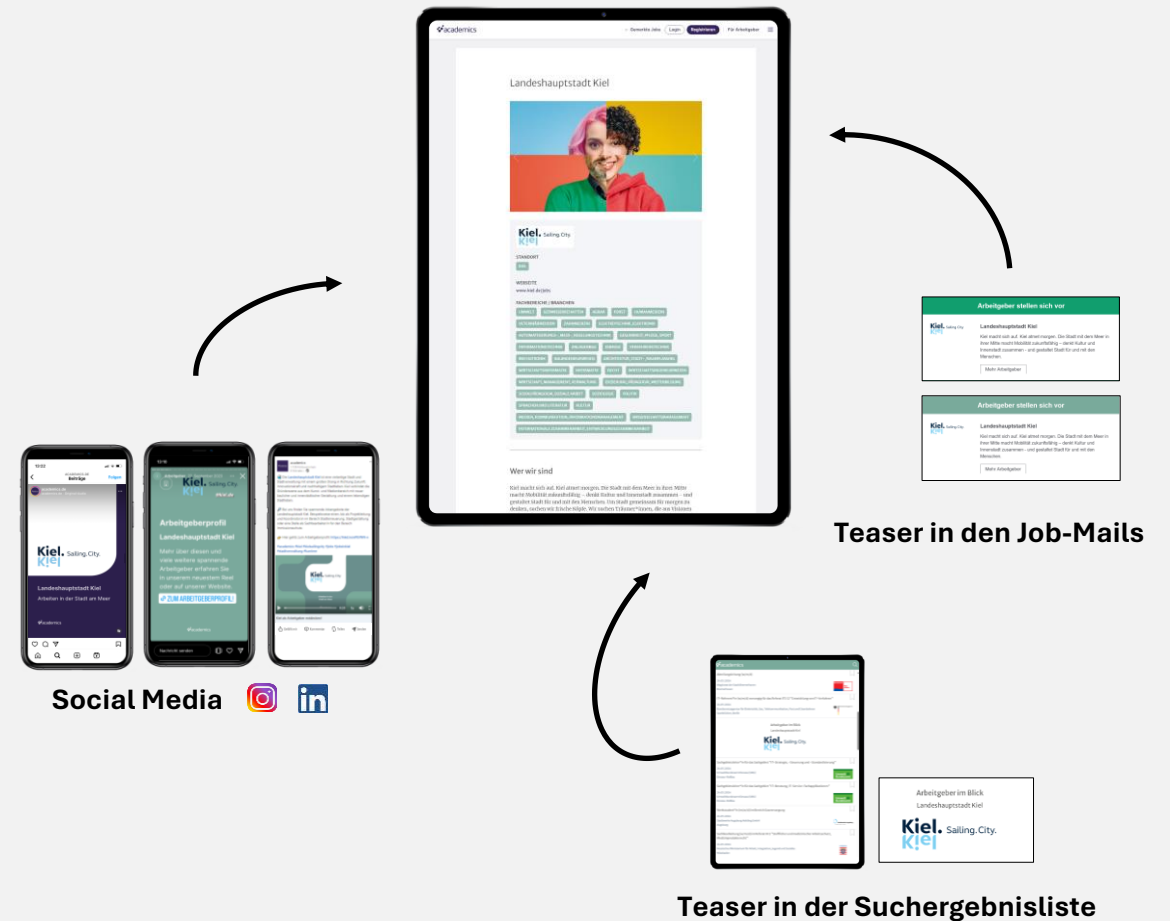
academics

Gemerkte Jobs Login Registrieren Für Arbeitgeber

Landeshauptstadt Kiel

Kiel. Sailing.City.

STANDORT

WEBSITE

www.kiel.de/jobs

FACHBEREICHE | BRANCHEN

Wer wir sind

Kiel macht sich auf. Kiel atmet morgen. Die Stadt mit dem Meer in ihrer Mitte macht Mobilität zukunftsfähig – denkt Kultur und Innenstadt zusammen – und gestaltet Stadt für und mit den Menschen.

Arbeitgeber stellen sich vor

Kiel. Sailing.City.

Landeshauptstadt Kiel

Kiel macht sich auf. Kiel atmet morgen. Die Stadt mit dem Meer in ihrer Mitte macht Mobilität zukunftsfähig – denkt Kultur und Innenstadt zusammen – und gestaltet Stadt für und mit den Menschen.

Mehr Arbeitgeber

Arbeitgeber stellen sich vor

Kiel. Sailing.City.

Landeshauptstadt Kiel

Kiel macht sich auf. Kiel atmet morgen. Die Stadt mit dem Meer in ihrer Mitte macht Mobilität zukunftsfähig – denkt Kultur und Innenstadt zusammen – und gestaltet Stadt für und mit den Menschen.

Mehr Arbeitgeber

Teaser in den Job-Mails

Beiträge

Kiel. Sailing.City.

Landeshauptstadt Kiel

Arbeiten in der Stadt am Meer

#academics

Kiel. Sailing.City.

Arbeitgeberprofil

Landeshauptstadt Kiel

Mehr über diesen und viele weitere spannende Arbeitgeber erfahren Sie in unserem neuesten Reel oder auf unserer Website

ZUM ARBEITGEBERPROFIL

#academics

Nachricht senden

Kiel. Sailing.City.

Social Media

academics

Arbeitgeber im Blick

Kiel. Sailing.City.

Arbeitgeber im Blick

Landeshauptstadt Kiel

Kiel. Sailing.City.

Teaser in der Suchergebnisliste